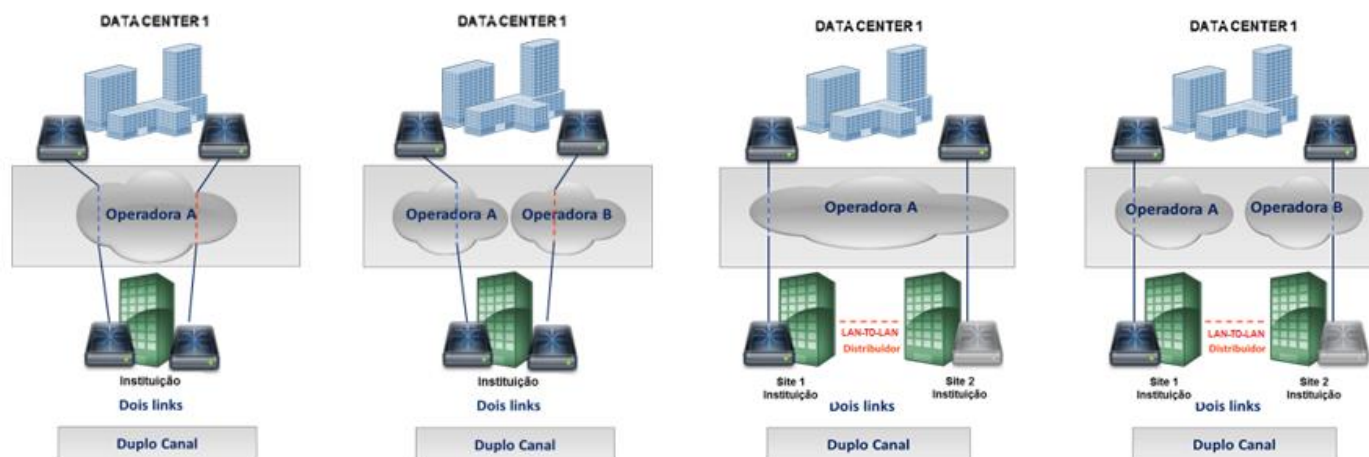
DATA CENTER 1

Operadora A

Instituição

Dois links

Duplo Canal

DATA CENTER 1

Operadora A

Operadora B

Instituição

Dois links

Duplo Canal

DATA CENTER 1

Operadora A

LAN-TO-LAN
Distribuidor

Site 1
Instituição

Site 2
Instituição

Dois links

Duplo Canal

DATA CENTER 1

Operadora A

Operadora B

LAN-TO-LAN
Distribuidor

Site 1
Instituição

Site 2
Instituição

Dois links

Duplo Canal